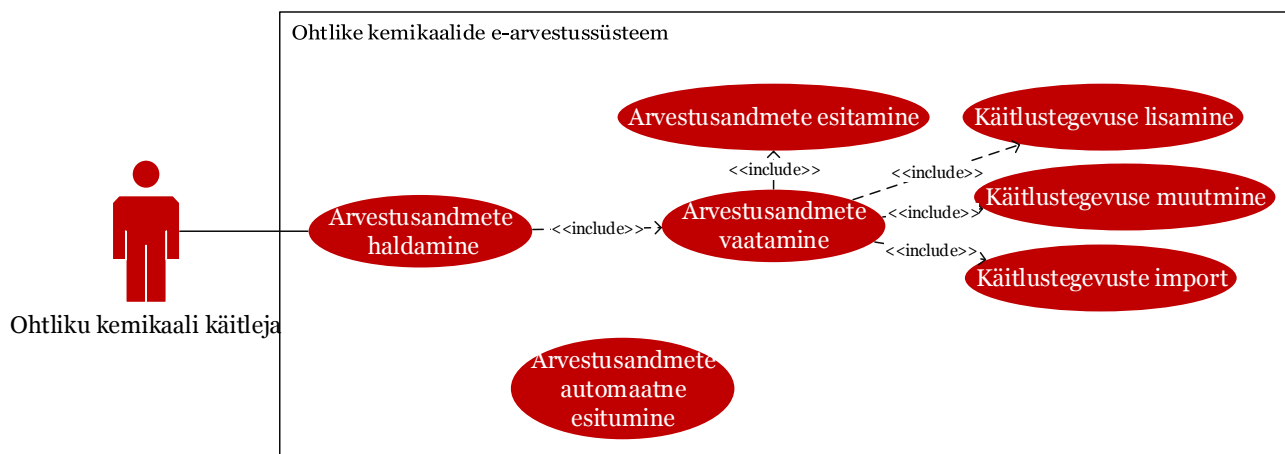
Ohtlike kemikaalide e-arvestussüsteem

Ohtliku kemikaali käitleja

Arvestusandmete haldamine

<<include>>

Arvestusandmete vaatamine

<<include>>

Arvestusandmete esitamine

<<include>>

Käitlustegevuse lisamine

<<include>>

Käitlustegevuse muutmine

<<include>>

Käitlustegevuste import

Arvestusandmete automaatne esitumine